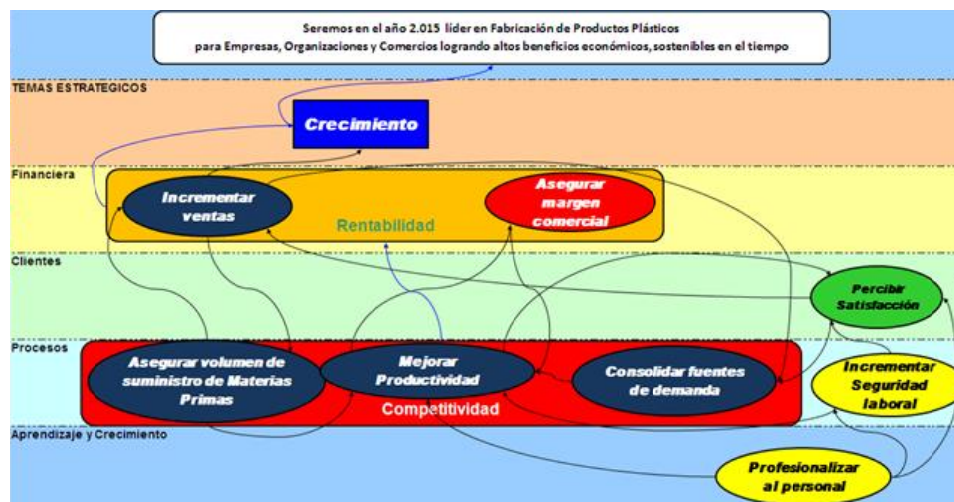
Seremos en el año 2.015 líder en Fabricación de Productos Plásticos para Empresas, Organizaciones y Comercios logrando altos beneficios económicos, sostenibles en el tiempo

TEMAS ESTRATEGICOS

Crecimiento

Financiera

Incrementar ventas

Rentabilidad

Asegurar margen comercial

Clientes

Percibir Satisfacción

Procesos

Asegurar volumen de suministro de Materias Primas

Mejorar Productividad

Consolidar fuentes de demanda

Competitividad

Incrementar Seguridad laboral

Aprendizaje y Crecimiento

Profesionalizar al personal